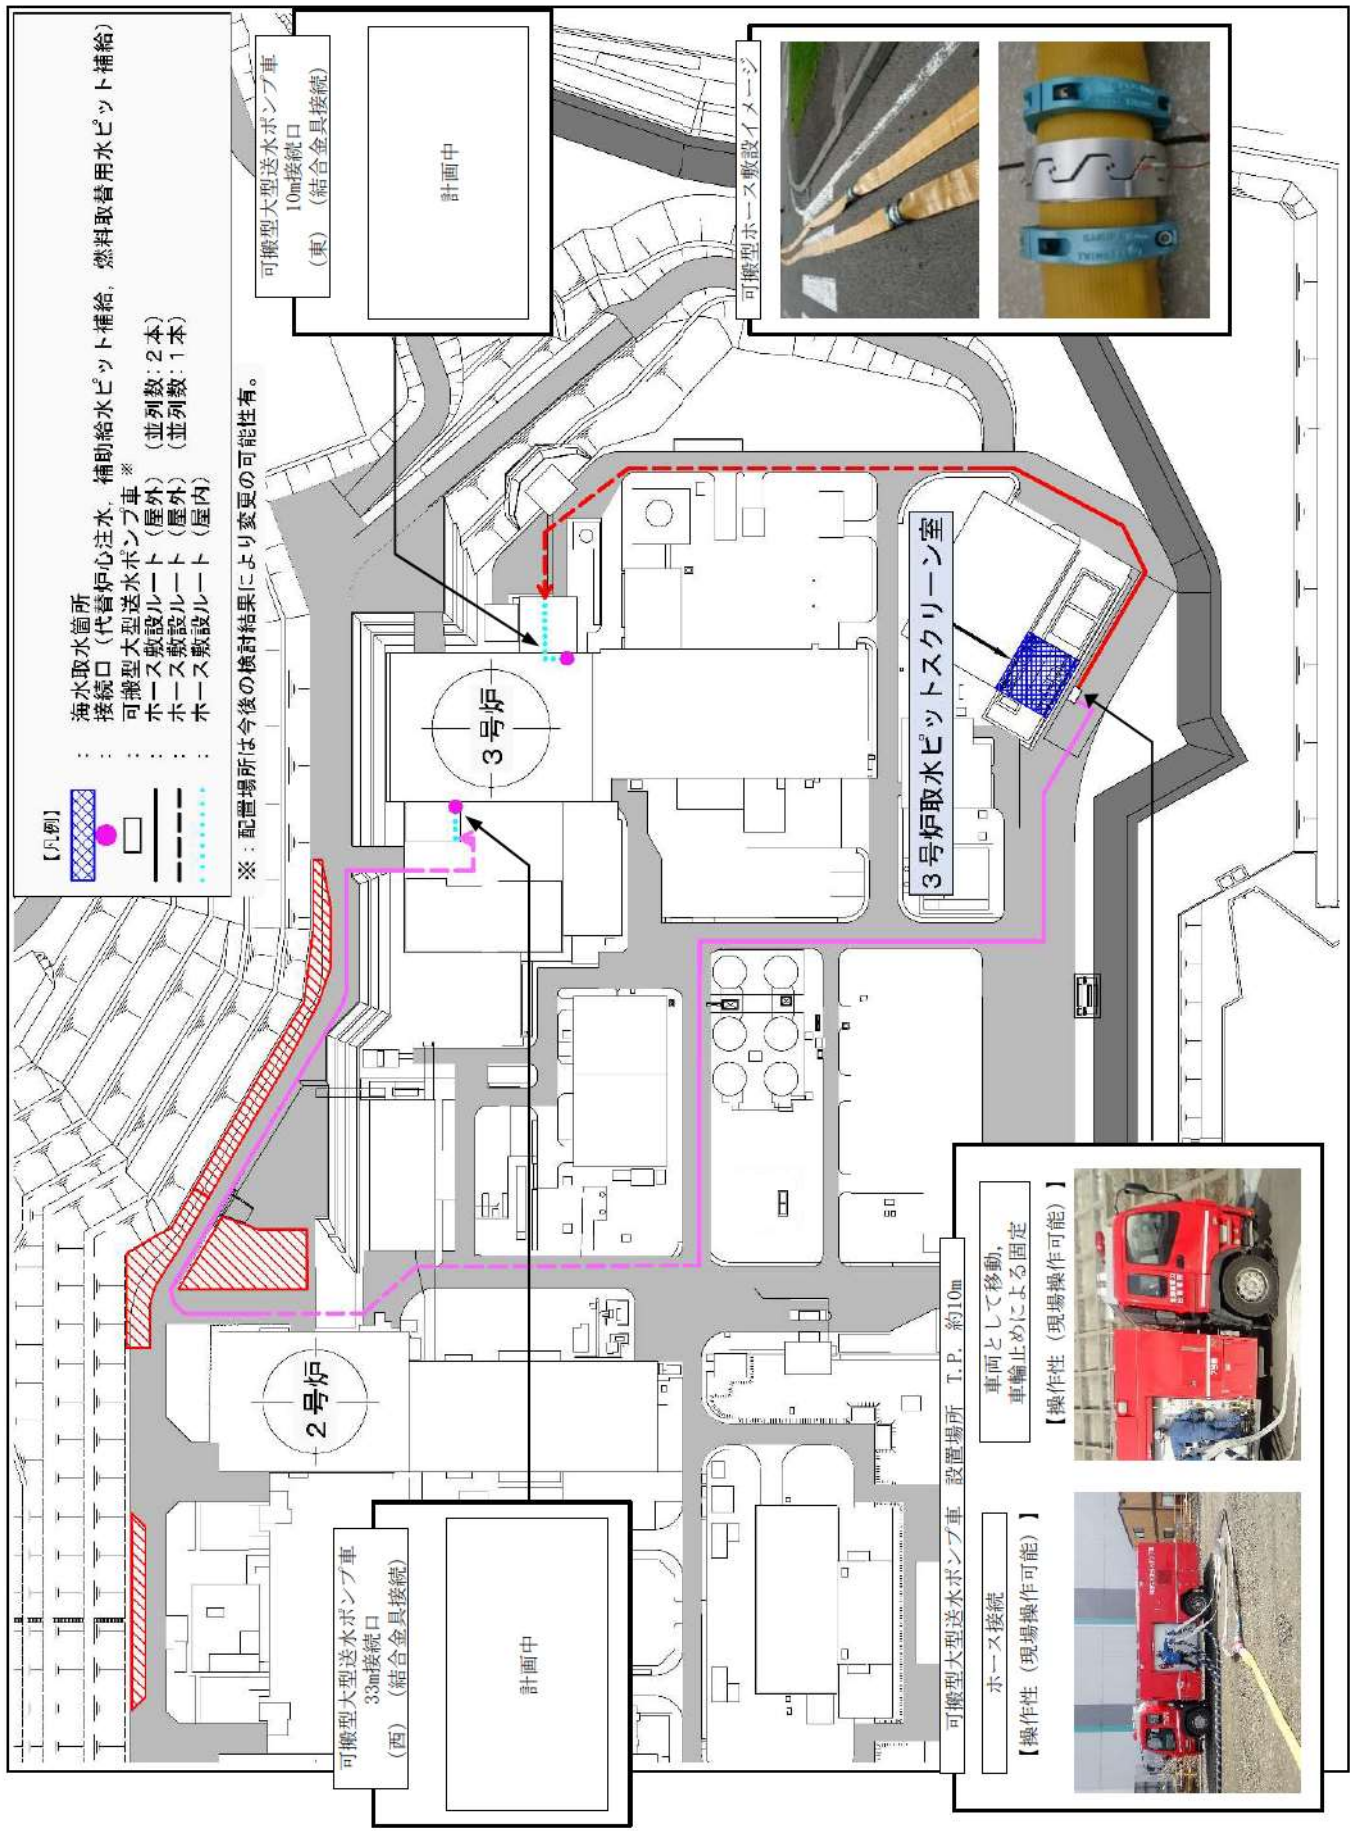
【凡例】
：海水取水箇所
：接続口（代替炉心注水，補助給水ピット補給，燃料取替用水ピット補給）
：可搬型大型送水ポンプ車 ※
：ホース敷設ルート（屋外）（並列数：2本）
：ホース敷設ルート（屋外）（並列数：1本）
：ホース敷設ルート（屋内）
※：配置場所は今後の検討結果により変更の可能性有。

可搬型大型送水ポンプ車
10m接続口
（東）（結合金具接続）

計画中

可搬型ホース敷設イメージ

3号炉

3号炉取水ピットスクリーン室

2号炉

可搬型大型送水ポンプ車
33m接続口
（西）（結合金具接続）

計画中

可搬型大型送水ポンプ車 設置場所 T.P. 約10m

車両として移動，
車輪止めによる固定
【操作性（現場操作可能）】

ホース接続
【操作性（現場操作可能）】